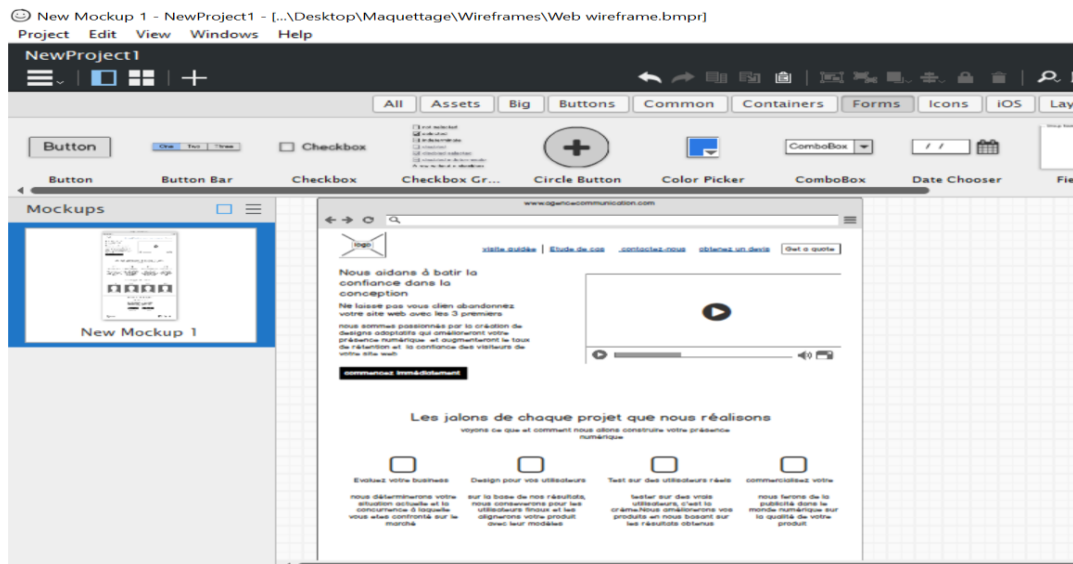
New Mockup 1 - NewProject1 - [...\Desktop\Maquettage\Wireframes\Web wireframe.bmpr]
Project Edit View Windows Help
NewProject1

All Assets Big Buttons Common Containers Forms Icons iOS Lay

Button
One Two Three
Checkbox
Button Button Bar Checkbox Checkbox Gr... Circle Button Color Picker ComboBox Date Chooser Fie
ComboBox
/ /

Mockups
New Mockup 1

www.agencecommunication.com
logo
visite guidée | Etude de cas contactez-nous obtenez un devis Get a quote
Nous aidons à batir la confiance dans la conception
Ne laisse pas vous clien abandonnez votre site web avec les 3 premiers
nous sommes passionnés par la création de designs adaptatifs qui améliorent votre présence numérique et augmentent le taux de rétention et la confiance des visiteurs de votre site web
commencez immédiatement
Les jalons de chaque projet que nous réalisons
voyons ce que et comment nous allons construire votre présence numérique
Evaluez votre business
nous déterminerons votre situation actuelle et la concurrence à laquelle vous etes confronté sur le marché
Design pour vos utilisateurs
sur la base de nos résultats, nous concevrons pour les utilisateurs finaux et les alignerons votre produit avec leur modèles
Test sur des utilisateurs réels
tester sur des vrais utilisateurs, c'est la crème.Nous améliorerons vos produits en nous basant sur les résultats obtenus
commercializez votre
nous ferons de la publicité dans le monde numérique sur la qualité de votre produit